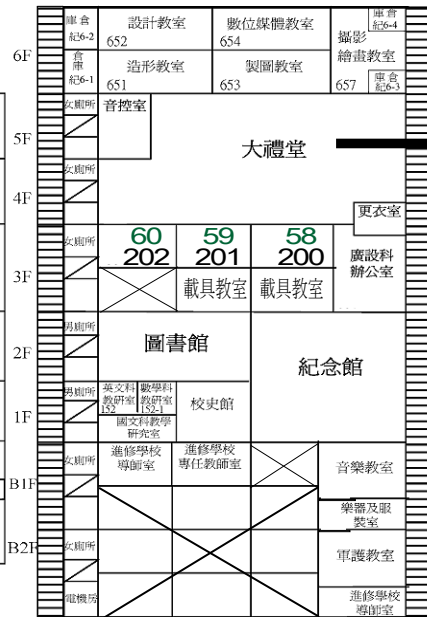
6F
庫倉 紀6-2
設計教室 652
數位媒體教室 654
庫倉 紀6-4
攝影
繪畫教室
倉庫 紀6-1
造形教室 651
製圖教室 653
657
庫倉 紀6-3

5F
女廁所
音控室
大禮堂

4F
女廁所
更衣室

3F
女廁所
60 202
59 201
58 200
廣設科辦公室
載具教室
載具教室

2F
男廁所
圖書館
紀念館

1F
男廁所
英文科教研室 152
數學科教研室 152-1
國文科教學研究室
校史館

B1F
女廁所
進修學校導師室
進修學校專任教師室
音樂教室

B2F
女廁所
樂器及服裝室
軍護教室
電機房
進修學校導師室